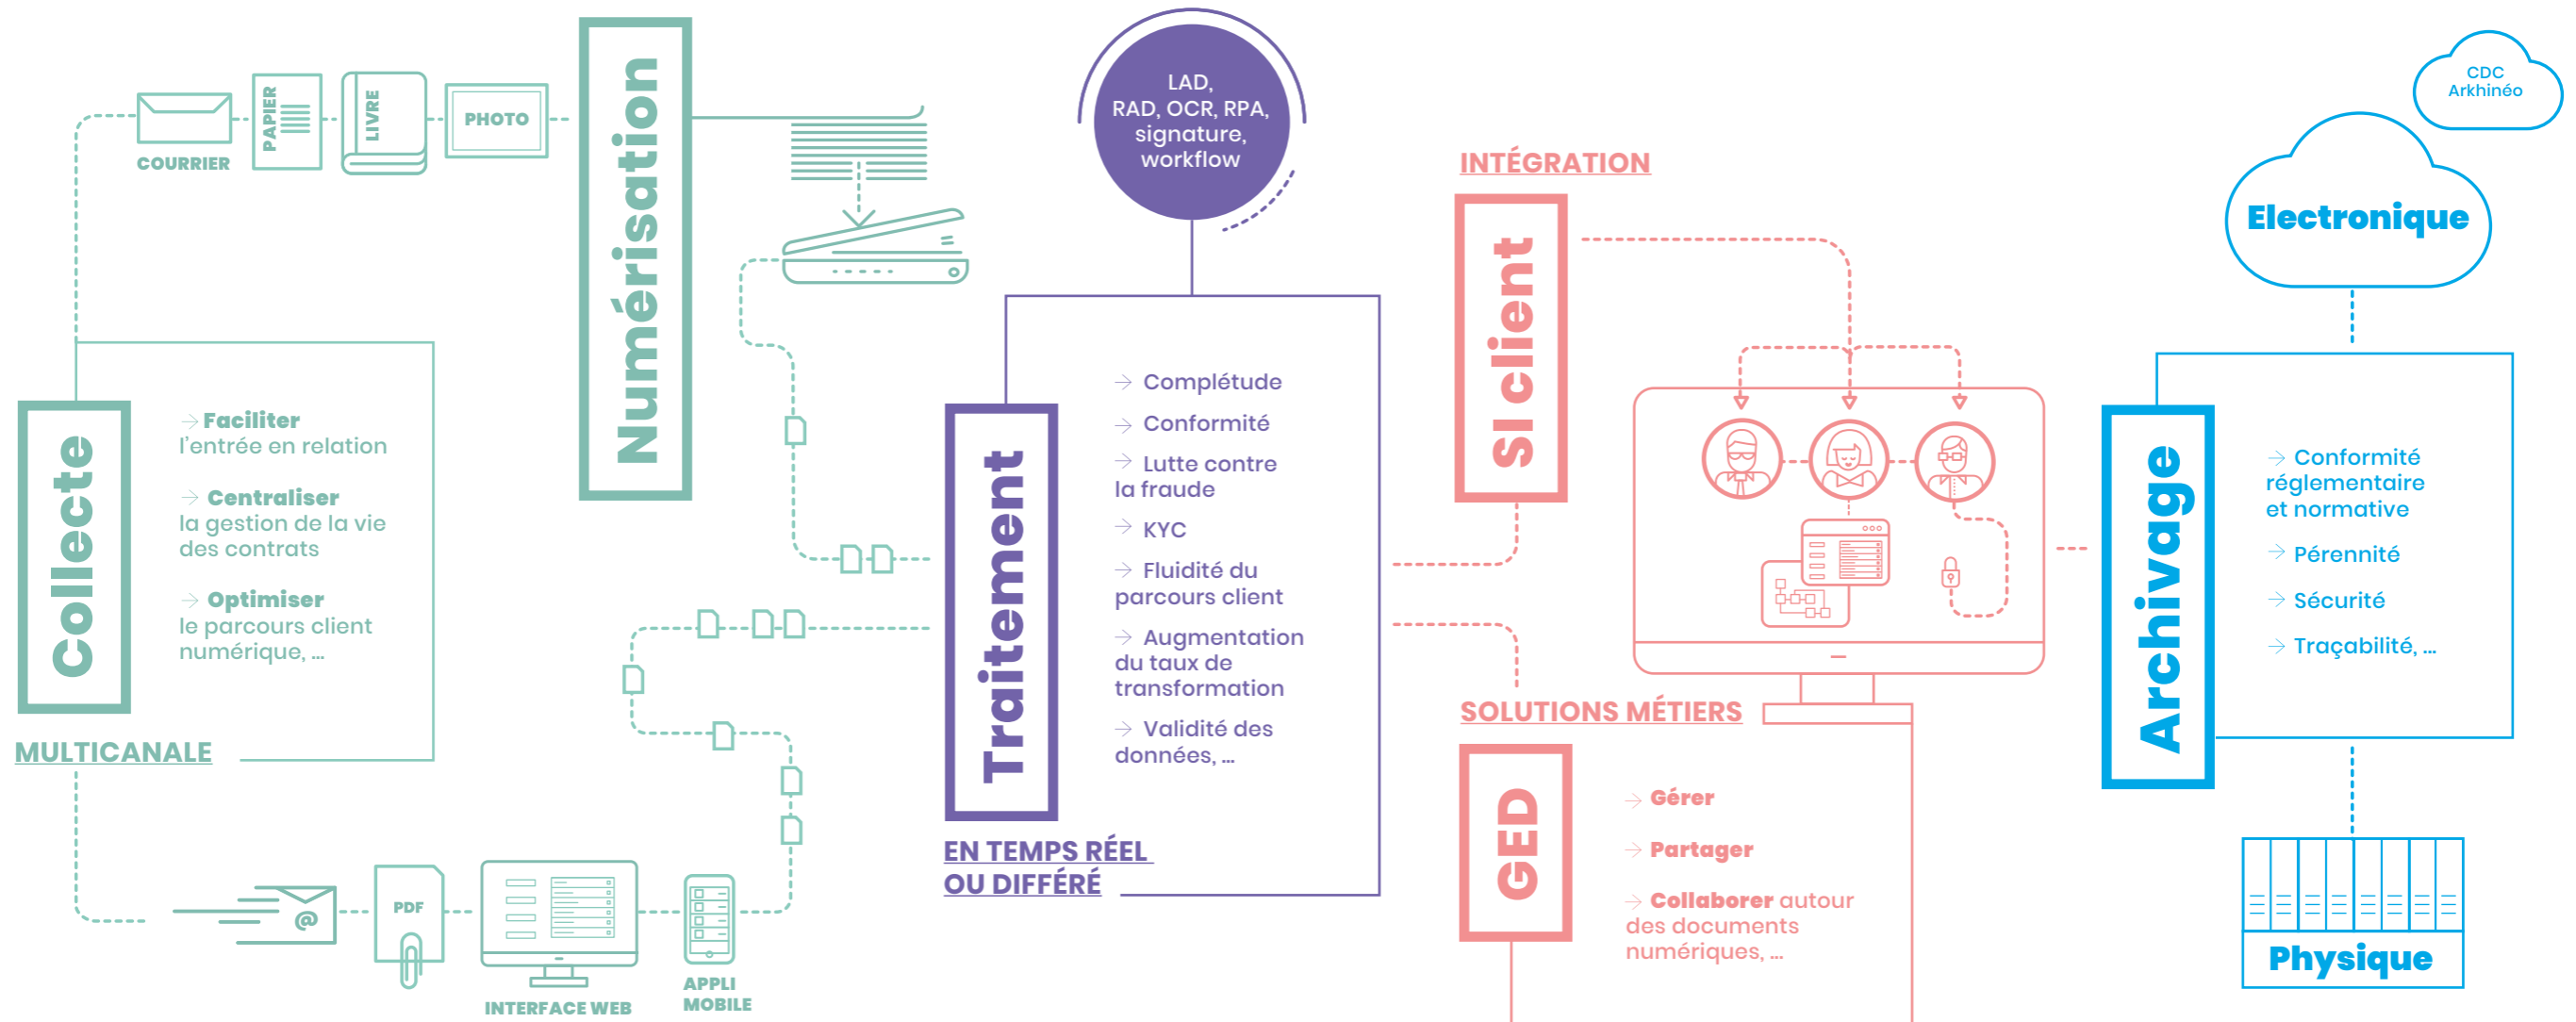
COURRIER
PAPIER
LIVRE
PHOTO

Numérisation

LAD, RAD, OCR, RPA, signature, workflow

INTÉGRATION

SI client

CDC Arkhinéo

Electronique

Collecte

→ Faciliter l'entrée en relation

→ Centraliser la gestion de la vie des contrats

→ Optimiser le parcours client numérique, ...

MULTICANALE

Traitement

→ Complétude
→ Conformité
→ Lutte contre la fraude
→ KYC
→ Fluidité du parcours client
→ Augmentation du taux de transformation
→ Validité des données, ...

EN TEMPS RÉEL OU DIFFÉRÉ

Archivage

→ Conformité réglementaire et normative
→ Pérennité
→ Sécurité
→ Traçabilité, ...

SOLUTIONS MÉTIERS

GED

→ Gérer
→ Partager
→ Collaborer autour des documents numériques, ...

Physique

PDF
INTERFACE WEB
APPLI MOBILE